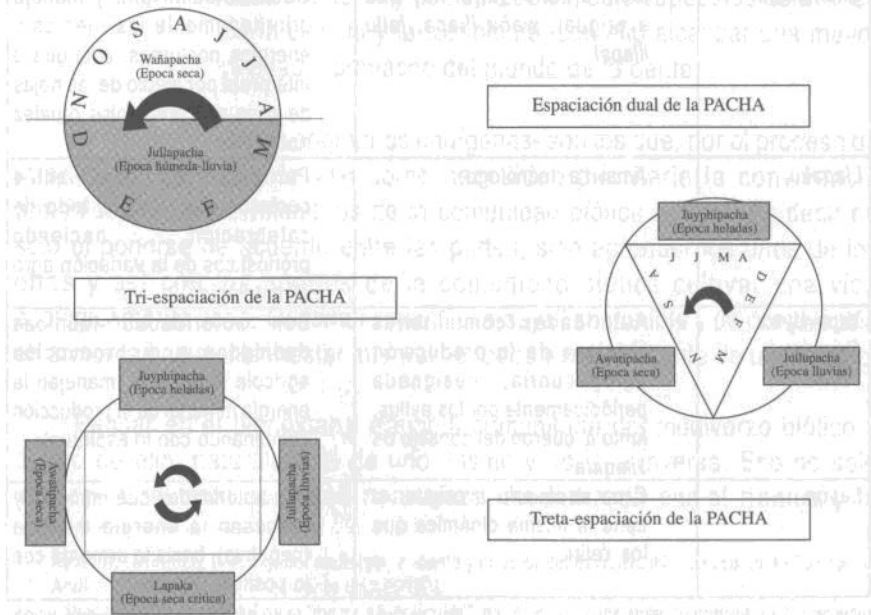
Wañapacha
(Epoca seca)

O S A J J A M N D E F M

Jullapacha
(Epoca húmeda-lluvia)

Espaciación dual de la PACHA

Juyphipacha
(Epoca heladas)

J J M A D E F M N O S A

Awtipacha
(Epoca seca)

Jullupacha
(Epoca lluvias)

Tri-espaciación de la PACHA

Juyphipacha
(Epoca heladas)

Awtipacha
(Epoca seca)

Jullupacha
(Epoca lluvias)

Lapaka
(Epoca seca crítica)

Treta-espaciación de la PACHA